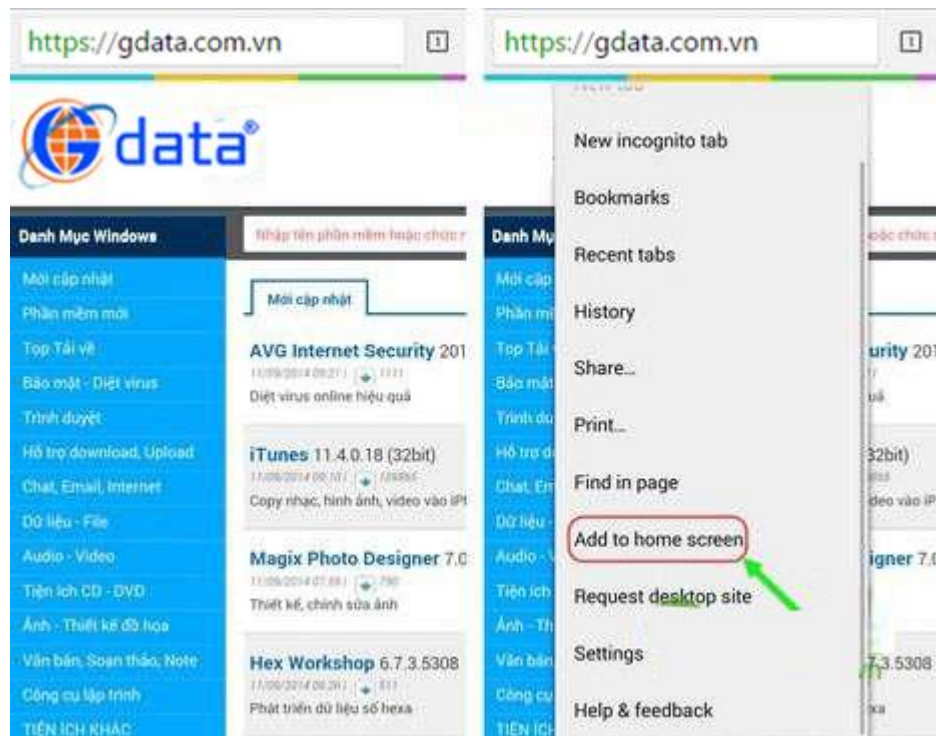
https://gdata.com.vn

1

data®

Danh Mục Windows

Nhập tên phần mềm hoặc chức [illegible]

Mới cập nhật
Phần mềm mới
Top Tải về
Bảo mật - Diệt virus
Trình duyệt
Hỗ trợ download, Upload
Chat, Email, Internet
Dữ liệu - File
Audio - Video
Tiện ích CD - DVD
Ảnh - Thiết kế đồ họa
Văn bản, Soạn thảo, Note
Công cụ lập trình
TIỆN ÍCH KHÁC

Mới cập nhật

AVG Internet Security 201
11/09/2014 09:21 | 1111
Diệt virus online hiệu quả

iTunes 11.4.0.18 (32bit)
11/09/2014 09:10 | 109865
Copy nhạc, hình ảnh, video vào iP

Magix Photo Designer 7.0
11/09/2014 07:08 | 790
Thiết kế, chỉnh sửa ảnh

Hex Workshop 6.7.3.5308
11/09/2014 06:26 | 811
Phát triển dữ liệu số hexa

https://gdata.com.vn

1

New incognito tab
Bookmarks
Recent tabs
History
Share...
Print...
Find in page
Add to home screen
Request desktop site
Settings
Help & feedback